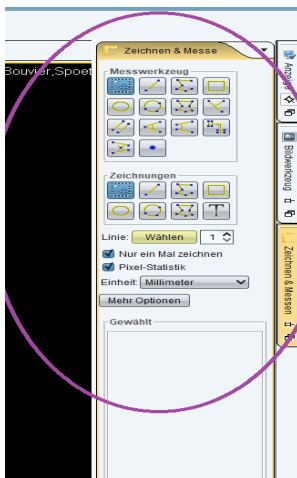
Bouvier,Spoet

Zeichnen & Messe

Messwerkzeug

Zeichnungen

Linie: Wählen 1

Nur ein Mal zeichnen

Pixel-Statistik

Einheit: Millimeter

Mehr Optionen

Gewählt

Anzeige

Bildwerkzeug

Zeichnen & Messen